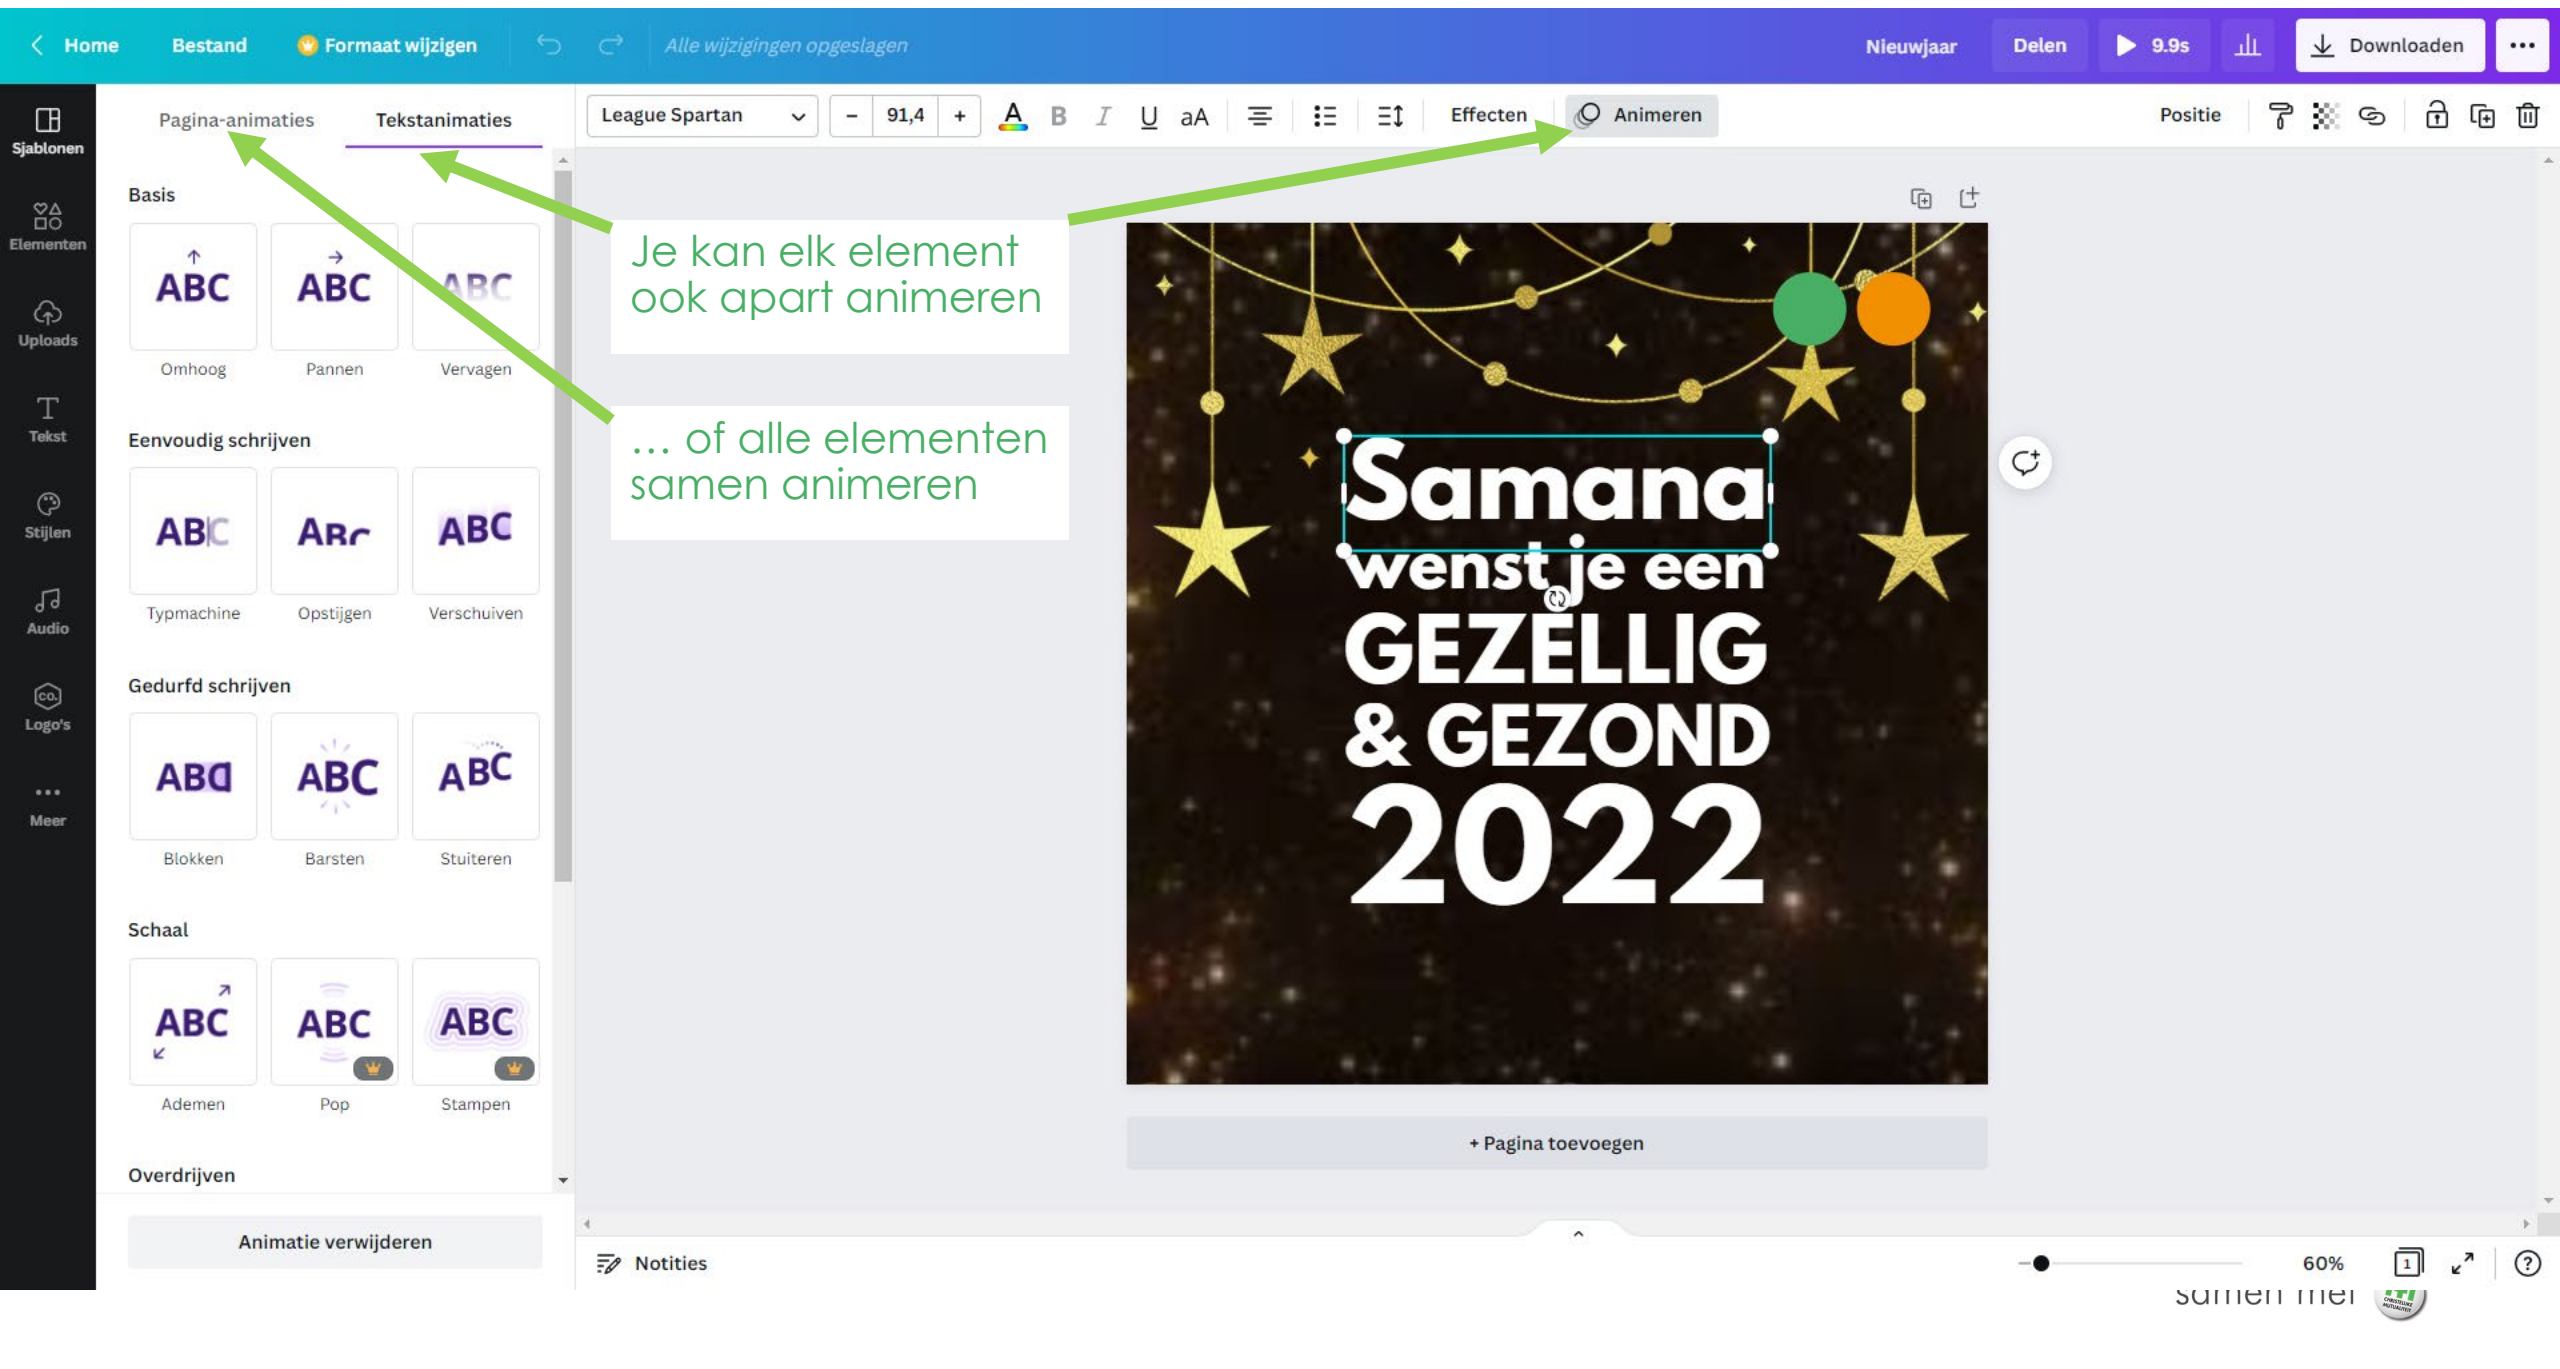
Home Bestand Formaat wijzigen Alle wijzigingen opgeslagen Nieuwjaar Delen 9.9s Downloaden

Sjablonen
Elementen
Uploads
Tekst
Stijlen
Audio
Logo's
Meer

Pagina-animaties Tekstanimaties

League Spartan – 91,4 + B I U aA Effecten Animeren Positie

Basis

ABC Omhoog
ABC Pannen
ABC Vervagen

Eenvoudig schrijven

ABC Typmachine
ABC Opstijgen
ABC Verschuiven

Gedurfd schrijven

ABC Blokken
ABC Barsten
ABC Stuiteren

Schaal

ABC Ademen
ABC Pop
ABC Stampen

Overdrijven

Animatie verwijderen

Je kan elk element ook apart animeren

... of alle elementen samen animeren

Samana wenst je een GEZELLIG & GEZOND 2022

+ Pagina toevoegen

Notities 60%

samen met